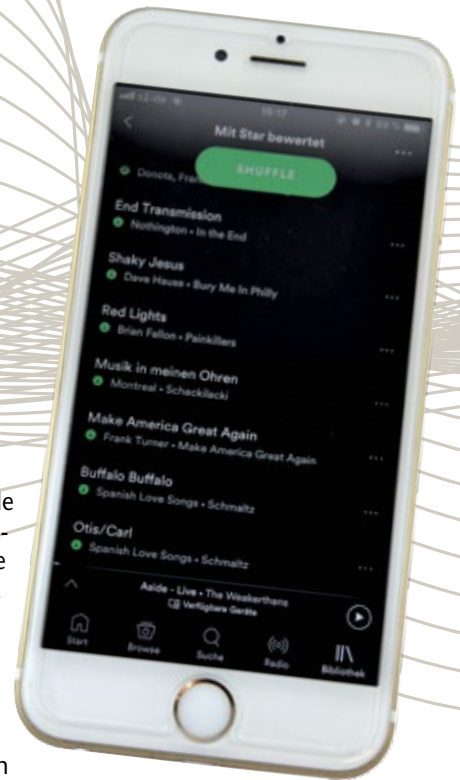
15:17

Mit Star bewertet

SHUFFLE

Donots, Fra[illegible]

End Transmission
Nothington • In the End

Shaky Jesus
Dave Hause • Bury Me In Philly

Red Lights
Brian Fallon • Painkillers

Musik in meinen Ohren
Montreal • Schackilecki

Make America Great Again
Frank Turner • Make America Great Again

Buffalo Buffalo
Spanish Love Songs • Schmaltz

Otis/Carl
Spanish Love Songs • Schmaltz

Aside - Live • The Weakerthans
Verfügbare Geräte

Start
Browse
Suche
Radio
Bibliothek

e
-
e

n